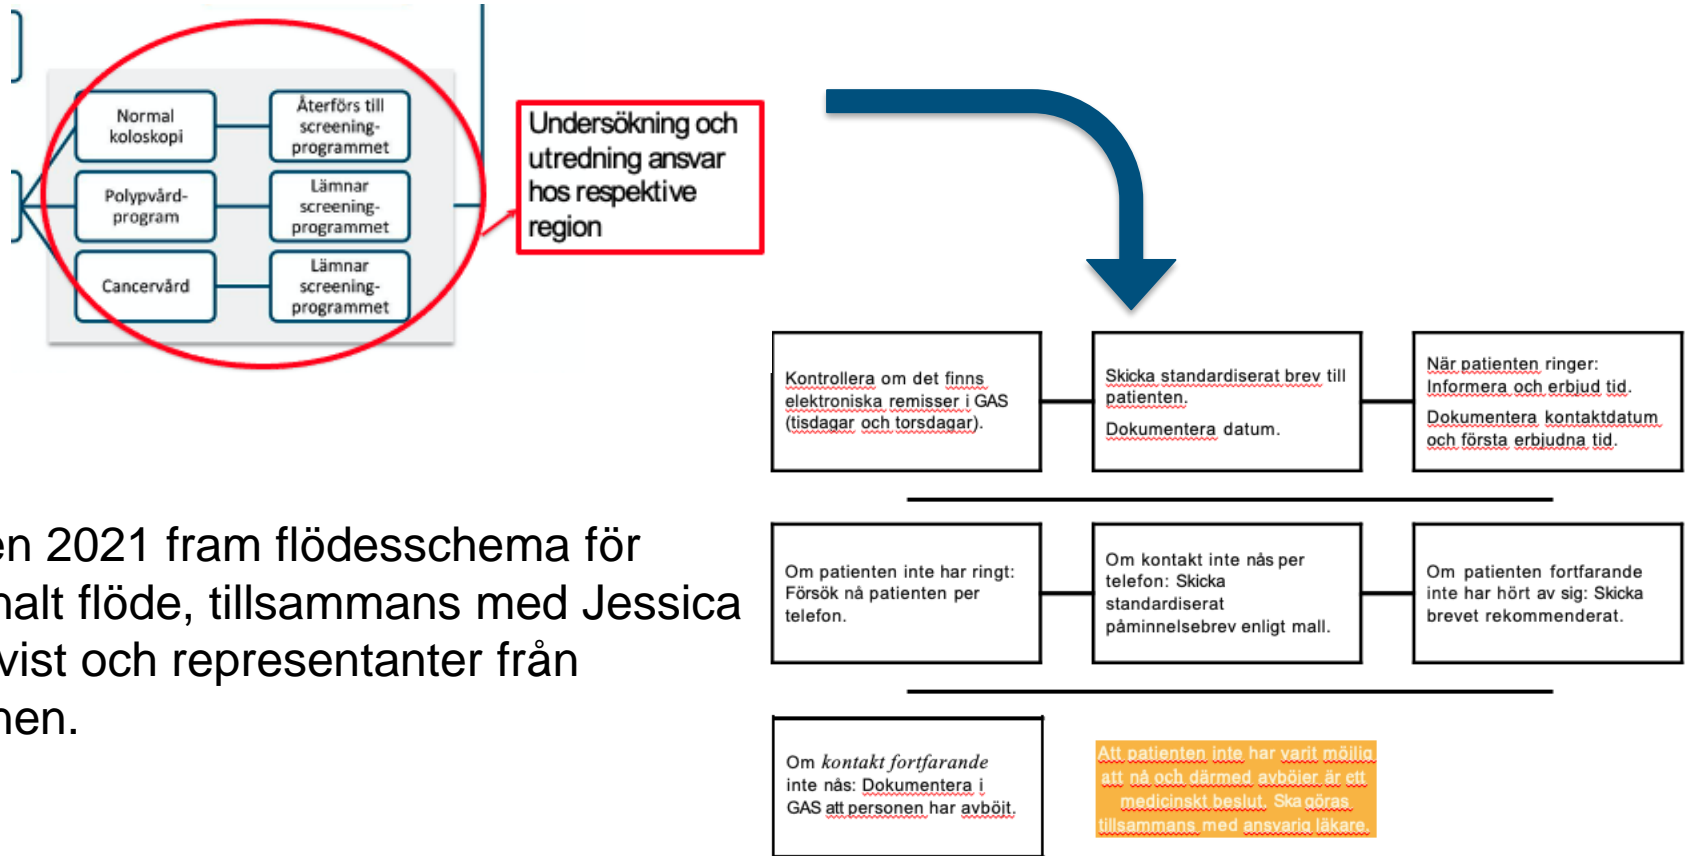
Normal koloskopi

Återförs till screening-programmet

Polypvård-program

Lämnar screening-programmet

Cancervård

Lämnar screening-programmet

Undersökning och utredning ansvar hos respektive region

Kontrollera om det finns elektroniska remisser i GAS (tisdagar och torsdagar).

Skicka standardiserat brev till patienten.

Dokumentera datum.

När patienten ringer: Informera och erbjud tid.

Dokumentera kontaktdatum och första erbjudna tid.

Om patienten inte har ringt: Försök nå patienten per telefon.

Om kontakt inte nås per telefon: Skicka standardiserat påminnelsebrev enligt mall.

Om patienten fortfarande inte har hört av sig: Skicka brevet rekommenderat.

Om *kontakt fortfarande* inte nås: Dokumentera i GAS att personen har avböjt.

Att patienten inte har varit möjlig att nå och därmed avböjer är ett medicinskt beslut. Ska göras tillsammans med ansvarig läkare.

en 2021 fram flödesschema för nalt flöde, tillsammans med Jessica vist och representanter från nen.